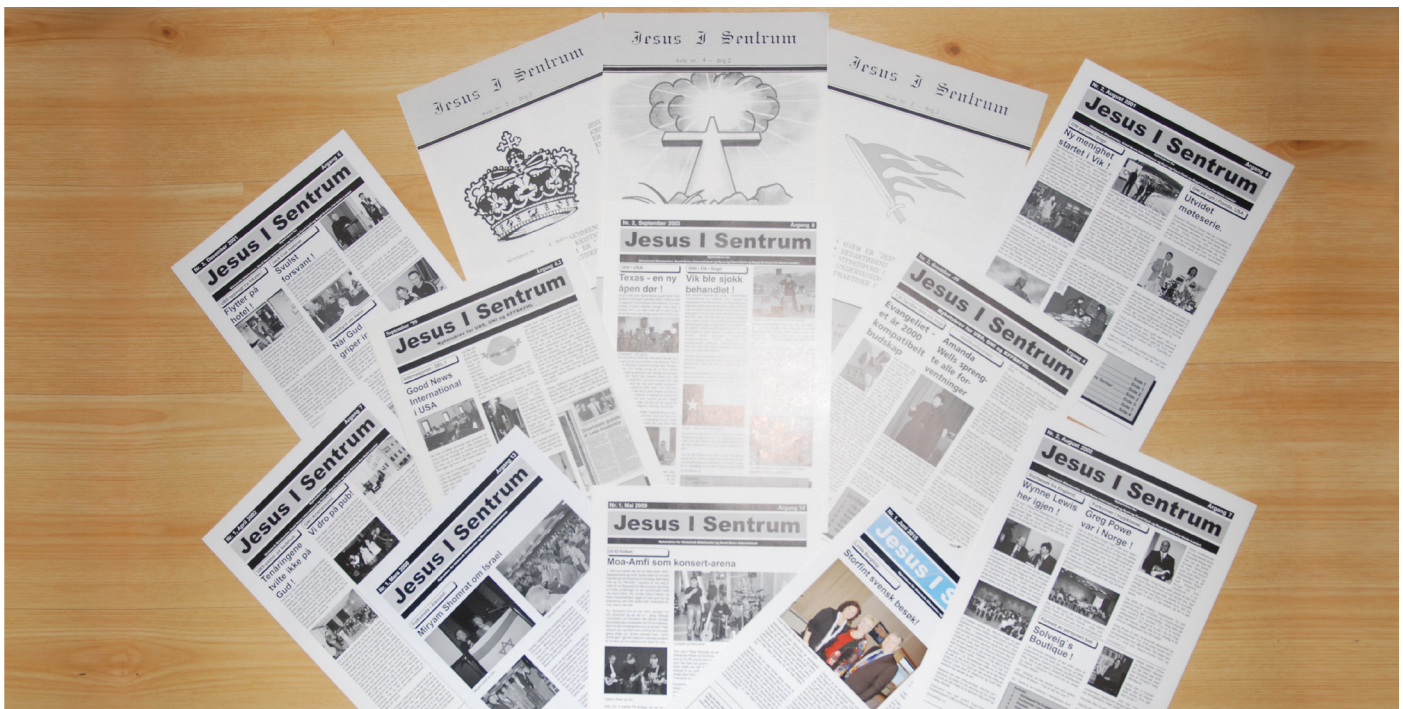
Jesus I Sentrum

Jesus I Sentrum

Jesus I Sentrum

Nr. 2, August 2001
Jesus I Sentrum
Ny menighet startet i Vik !
Utvidet møteserie.

Nr. 2, Desember 2001
Jesus I Sentrum
Flytter på hotell
Snulst forsvant !
Når Gud griper inn

Jesus I Sentrum
Good News International i USA

Nr. 2, September 2003
Jesus I Sentrum
Texas - en ny åpen dør !
Vik ble sjokk behandlet !

Jesus I Sentrum
Evangeliet - et år 2000 kompatibelt budskap
Amanda Wells sprengte alle forventninger

Jesus I Sentrum
Tenåringene trodde ikke på Gud !
Vi dro på pub!

Jesus I Sentrum
Miryam Shomrat om Israel

Nr. 1, Mai 2009
Jesus I Sentrum
Moa-Amfi som konsert-arena

Nr. 1, Juni 2010
Jesus I S
Storfint svensk besøk!

Nr. 2, August 2000
Jesus I Sentrum
Wynne Lewis her igjen !
Greg Powe var i Norge !
Solveig's Boutique !